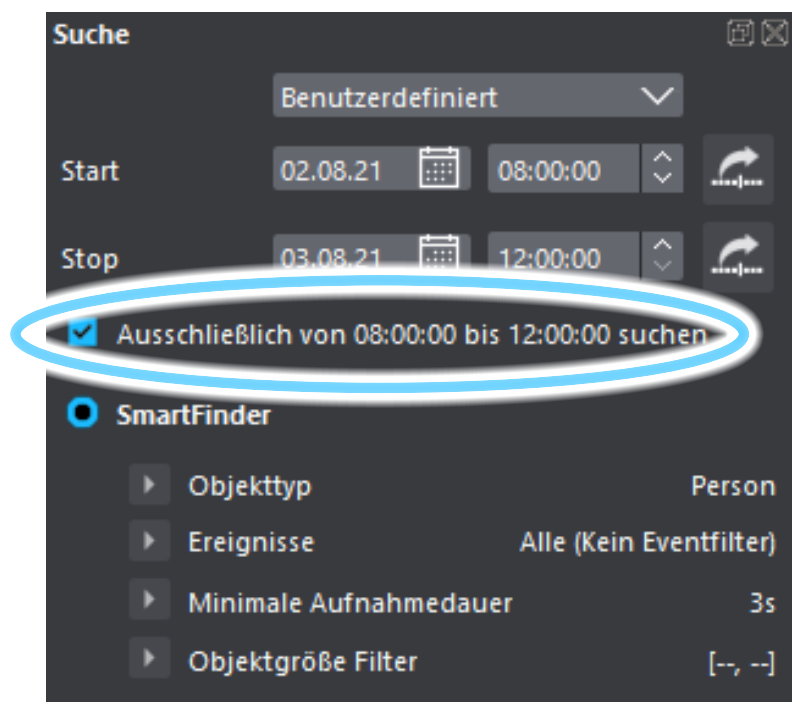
Suche

Benutzerdefiniert

Start 02.08.21 08:00:00

Stop 03.08.21 12:00:00

Ausschließlich von 08:00:00 bis 12:00:00 suchen

SmartFinder

Objekttyp Person

Ereignisse Alle (Kein Eventfilter)

Minimale Aufnahmedauer 3s

Objektgröße Filter [--, --]